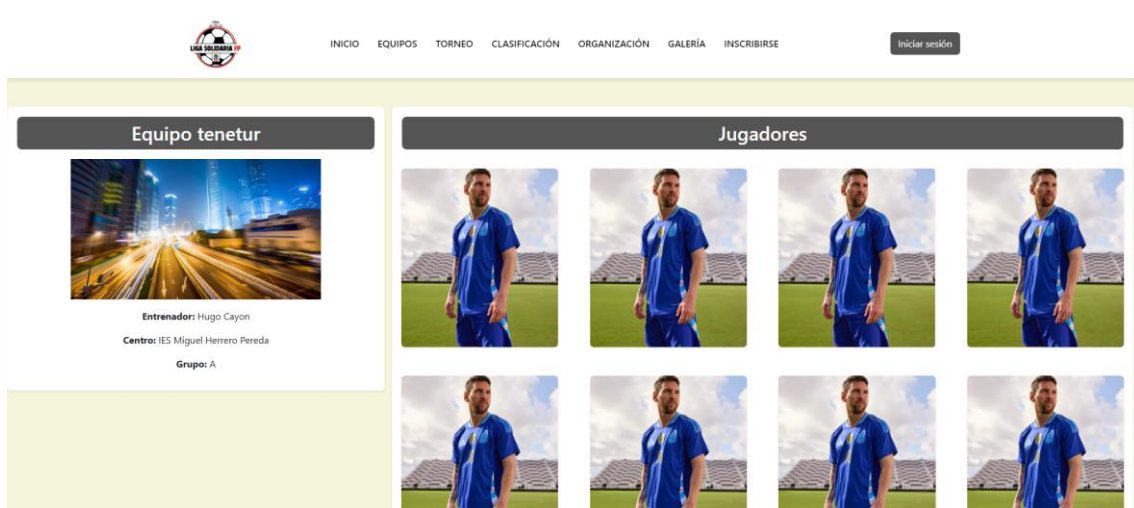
LIGA SOLIDARIA FP

INICIO EQUIPOS TORNEO CLASIFICACIÓN ORGANIZACIÓN GALERÍA INSCRIBIRSE

Iniciar sesión

Equipo tenetur

**Entrenador:** Hugo Cayon

**Centro:** IES Miguel Herrero Pereda

**Grupo:** A

Jugadores